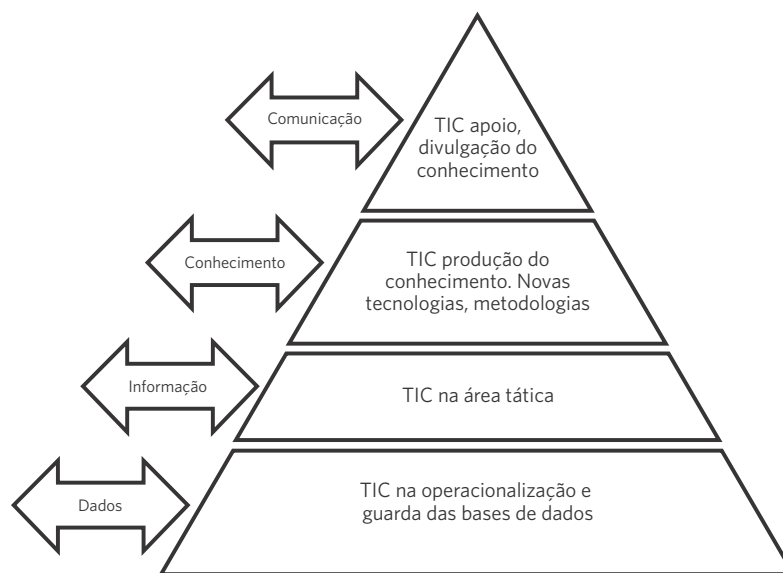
Comunicação

TIC apoio, divulgação do conhecimento

Conhecimento

TIC produção do conhecimento. Novas tecnologias, metodologias

Informação

TIC na área tática

Dados

TIC na operacionalização e guarda das bases de dados